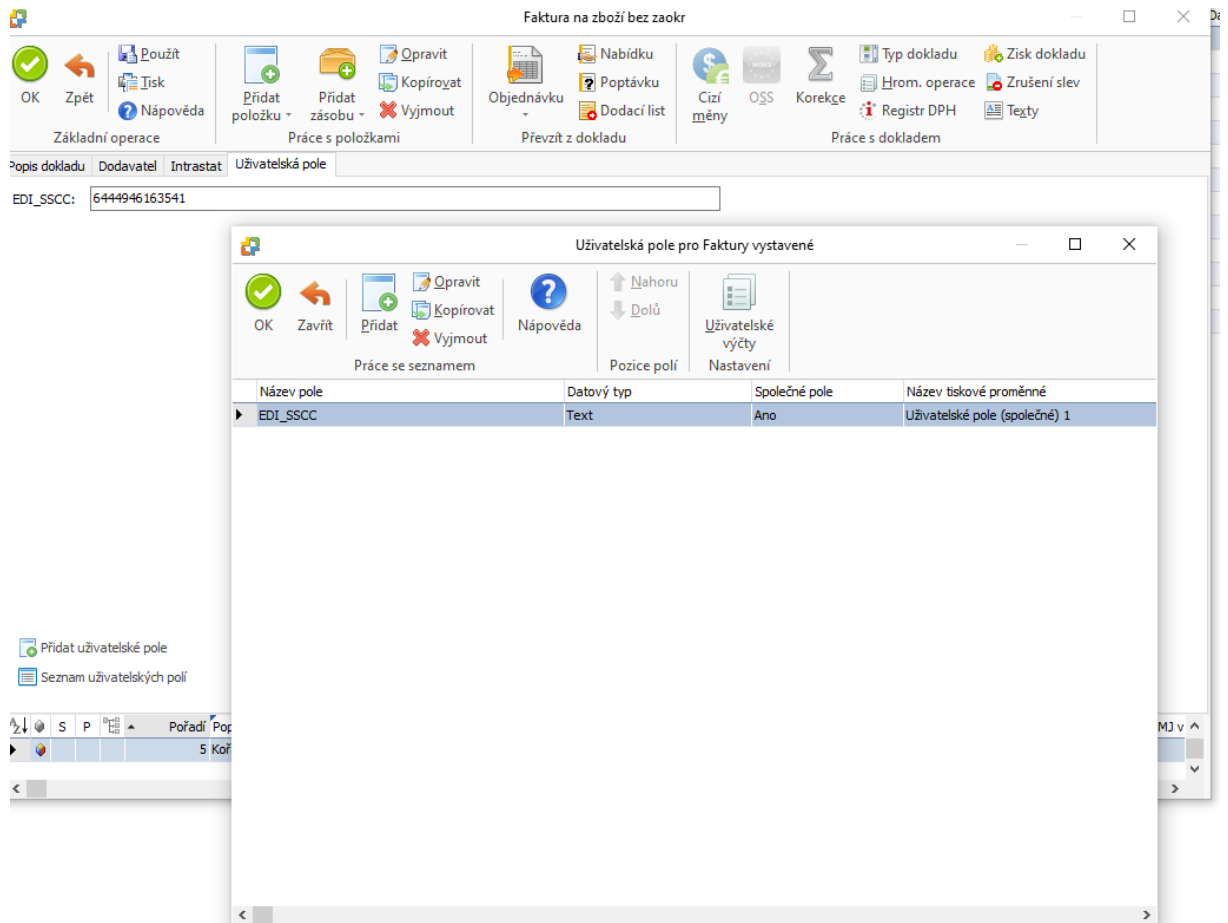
Faktura na zboží bez zaokr

OK
Zpět
Použít
Tisk
Nápověda
Základní operace

Přidat položku
Přidat zásobu
Opravit
Kopírovat
Vyjmout
Práce s položkami

Objednávku
Nabídku
Poptávku
Dodací list
Převzít z dokladu

Cizí měny
OSS
Korekce
Typ dokladu
Hrom. operace
Registr DPH
Zisk dokladu
Zrušení slev
Texty
Práce s dokladem

Popis dokladu | Dodavatel | Intrastat | Uživatelská pole

EDI_SSCC: 6444946163541

Uživatelská pole pro Faktury vystavené

OK
Zavřít
Přidat
Opravit
Kopírovat
Vyjmout
Nápověda
Práce se seznamem
Nahoru
Dolů
Pozice polí
Uživatelské výčty
Nastavení

| Název pole | Datový typ | Společné pole | Název tiskové proměnné |
|---|---|---|---|
| EDI_SSCC | Text | Ano | Uživatelské pole (společné) 1 |

Přidat uživatelské pole
Seznam uživatelských polí

S P Pořadí Pop
5 Koř
MJ v